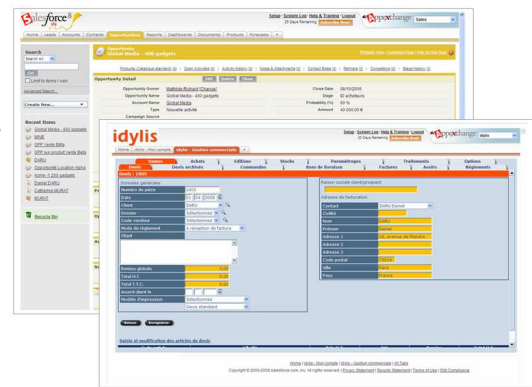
salesforce.com

Setup · System Log · Help & Training · Logout
25 Days Remaining

AppExchange Sales

Home Leads Accounts Contacts Opportunities Reports Dashboards Documents Products Forecasts +

Search
Search All
Go!
Limit to items I own
Advanced Search...

Create New...

Recent Items
Global Media - 400 gadgets
MME
OPP Vente Billa
OPP sur produit Vente Bella
DARU
Opportunité Location Alpha
Acme - 1,200 gadgets
Daniel DARU
Catherine MURAT
MURAT

Recycle Bin

Opportunity
Global Media - 400 gadgets

Printable View | Customize Page | Help for this Page

Products (Catalogue standard) [0] | Open Activities [0] | Activity History [0] | Notes & Attachments [0] | Contact Roles [0] | Partners [0] | Competitors [0] | Stage History [0]

Opportunity Detail
Edit Delete Clone

| | | | |
|---|---|---|---|
| Opportunity Owner | Ballade Richard [Change] | Close Date | 08/10/2009 |
| Opportunity Name | Global Media - 400 gadgets | Stage | ID. achats/acm |
| Account Name | Global Media | Probability (%) | 50 % |
| Type | Nouvelle vente | Amount | 40 000,00 € |
| Campaign Source | | | |

idylis

Setup · System Log · Help & Training · Logout
25 Days Remaining

AppExchange idylis

Home idylis - Mon compte idylis - Gestion commerciale +

Ventes | Achats | Editions | Stocks | Paramétrages | Traitements | Options
Devis | Devis archivés | Commandes | Bons de livraison | Factures | Avoirs | Règlements

Devis : 1005

Données générales
Numéro de pièce 1005
Date 01/03/2009
Client Sixlio
Dossier Sélectionnez
Code vendeur Sélectionnez
Mode de règlement À réception de facture
Objet

Remise globale 0.00
Total H.T. 0.00
Total T.T.C. 0.00
Acompte client % 0
Modèle d'impression Sélectionnez
Devis standard

Raison sociale client/prospect

Adresse de facturation
Contact Sixlio Daniel
Civilité
Nom DARU
Prénom Daniel
Adresse 1 16, avenue du Rondra
Adresse 2
Adresse 3
Code postal 75015
Ville Paris
Pays France

Retour Enregistrer

Saisie et modification des articles du devis

Home | idylis - Mon compte | idylis - Gestion commerciale | All Tabs
Copyright © 2000-2009 salesforce.com, inc. All rights reserved. | Privacy Statement | Security Statement | Terms of Use | 508 Compliance